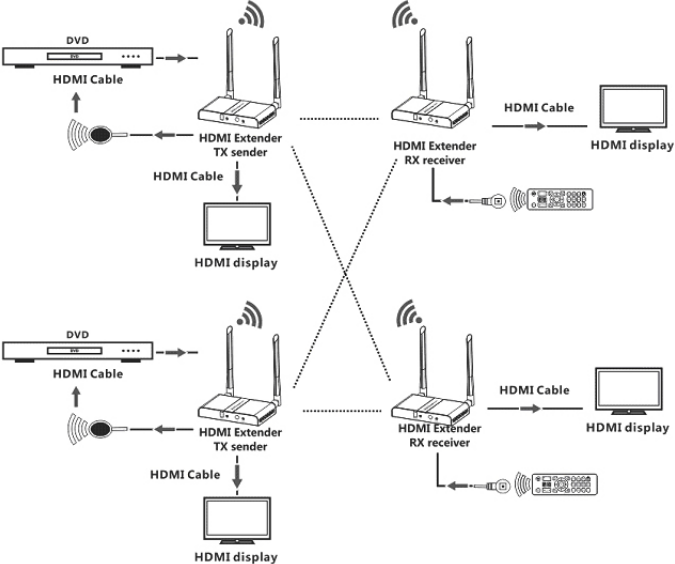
DVD
DVD
HDMI Cable
HDMI Extender
TX sender
HDMI Cable
HDMI display
HDMI Extender
RX receiver
HDMI Cable
HDMI display

DVD
DVD
HDMI Cable
HDMI Extender
TX sender
HDMI Cable
HDMI display
HDMI Extender
RX receiver
HDMI Cable
HDMI display